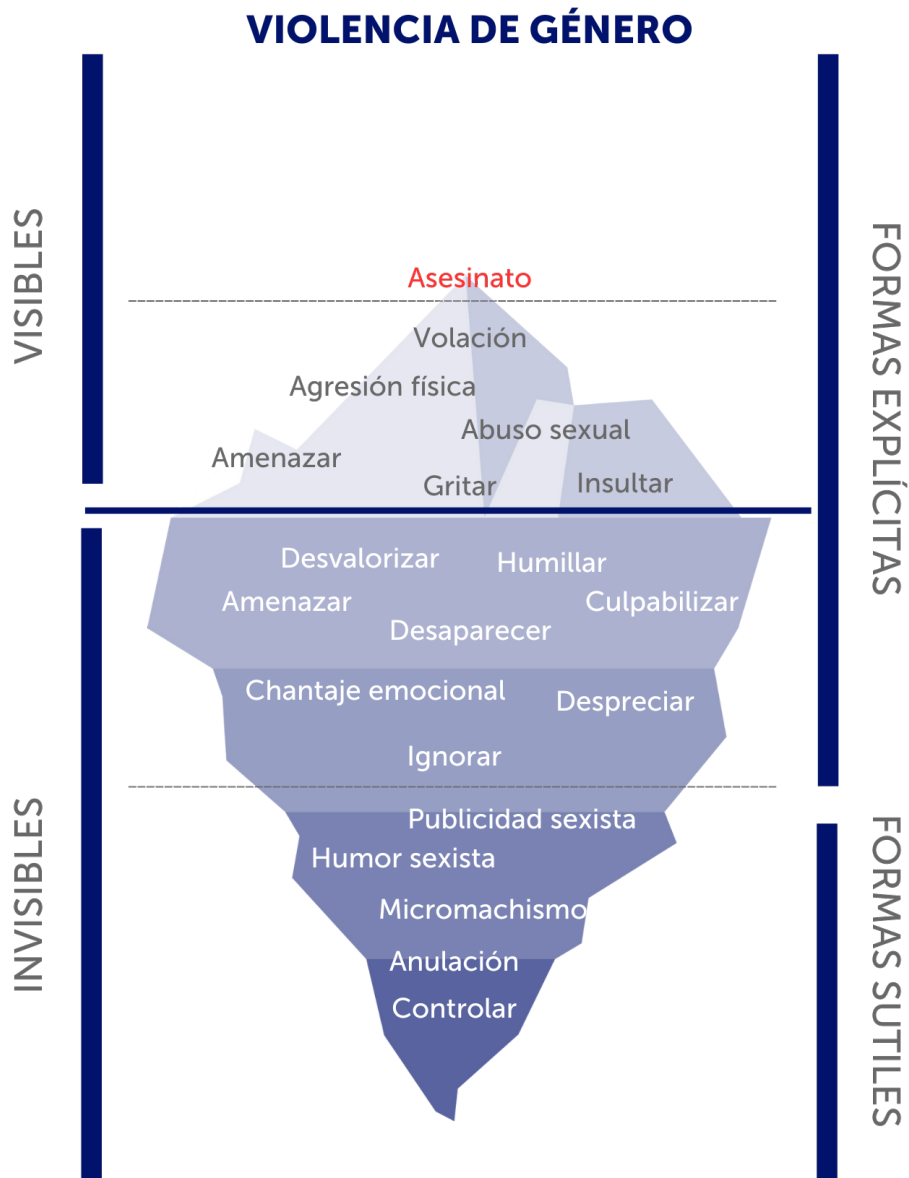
VIOLENCIA DE GÉNERO

VISIBLES

Asesinato

Volación

Agresión física

Abuso sexual

Amenazar

Gritar

Insultar

FORMAS EXPLÍCITAS

Desvalorizar

Humillar

Amenazar

Culpabilizar

Desaparecer

Chantaje emocional

Despreciar

Ignorar

INVISIBLES

Publicidad sexista

Humor sexista

Micromachismo

Anulación

Controlar

FORMAS SUTILES